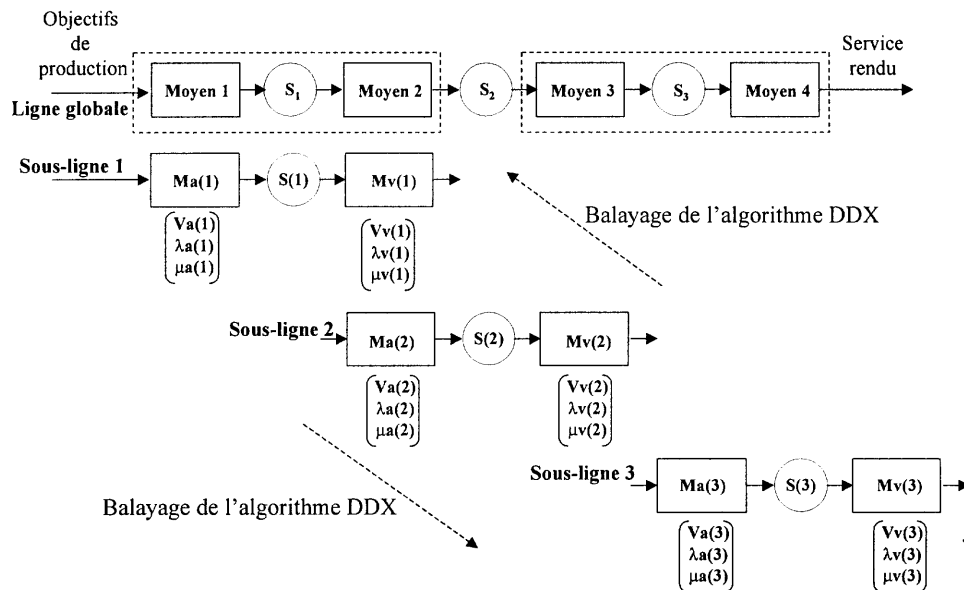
Objectifs de production

Ligne globale

Moyen 1

$S_1$

Moyen 2

$S_2$

Moyen 3

$S_3$

Moyen 4

Service rendu

Sous-ligne 1

Ma(1)

S(1)

Mv(1)

$\begin{pmatrix} Va(1) \\ \lambda a(1) \\ \mu a(1) \end{pmatrix}$

$\begin{pmatrix} Vv(1) \\ \lambda v(1) \\ \mu v(1) \end{pmatrix}$

Balayage de l'algorithme DDX

Sous-ligne 2

Ma(2)

S(2)

Mv(2)

$\begin{pmatrix} Va(2) \\ \lambda a(2) \\ \mu a(2) \end{pmatrix}$

$\begin{pmatrix} Vv(2) \\ \lambda v(2) \\ \mu v(2) \end{pmatrix}$

Balayage de l'algorithme DDX

Sous-ligne 3

Ma(3)

S(3)

Mv(3)

$\begin{pmatrix} Va(3) \\ \lambda a(3) \\ \mu a(3) \end{pmatrix}$

$\begin{pmatrix} Vv(3) \\ \lambda v(3) \\ \mu v(3) \end{pmatrix}$